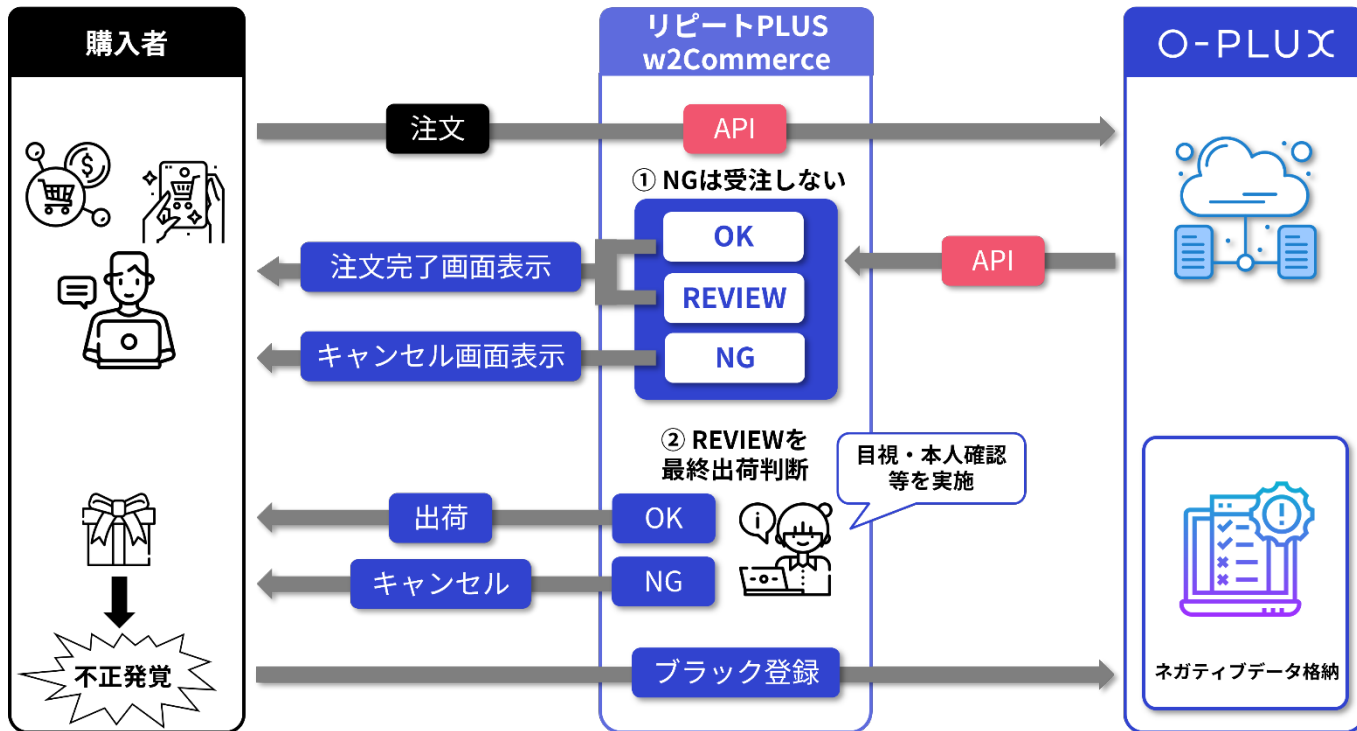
購入者

リピートPLUS
w2Commerce

O-PLUX

注文

API

① NGは受注しない

OK

REVIEW

NG

API

注文完了画面表示

キャンセル画面表示

② REVIEWを
最終出荷判断

目視・本人確認
等を実施

出荷

OK

キャンセル

NG

不正発覚

ブラック登録

ネガティブデータ格納